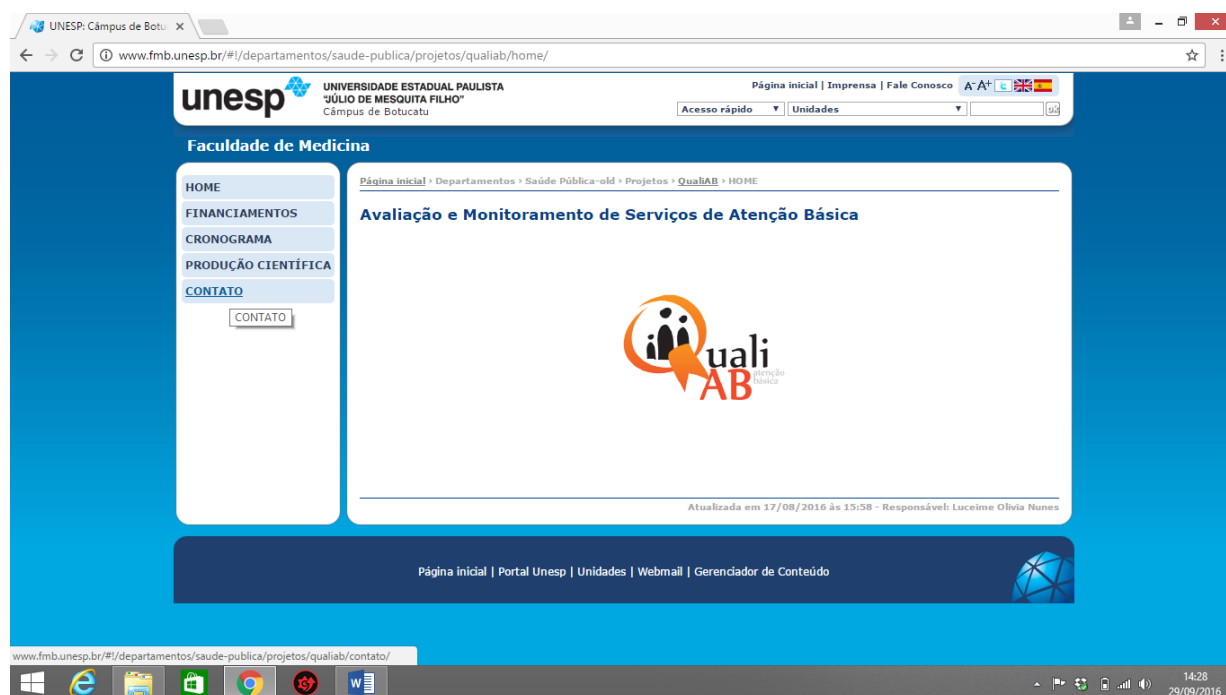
UNESP: Câmpus de Botu ×

www.fmb.unesp.br/#!/departamentos/saude-publica/projetos/qualiab/home/

unesp UNIVERSIDADE ESTADUAL PAULISTA "JÚLIO DE MESQUITA FILHO" Câmpus de Botucatu

Página inicial | Imprensa | Fale Conosco A- A+

Acesso rápido Unidades

Faculdade de Medicina

HOME
FINANCIAMENTOS
CRONOGRAMA
PRODUÇÃO CIENTÍFICA
CONTATO
CONTATO

Página inicial › Departamentos › Saúde Pública-old › Projetos › QualiAB › HOME

Avaliação e Monitoramento de Serviços de Atenção Básica

Quali AB atenção básica

Atualizada em 17/08/2016 às 15:58 - Responsável: Luceime Olivia Nunes

Página inicial | Portal Unesp | Unidades | Webmail | Gerenciador de Conteúdo

www.fmb.unesp.br/#!/departamentos/saude-publica/projetos/qualiab/contato/

14:28
29/09/2016